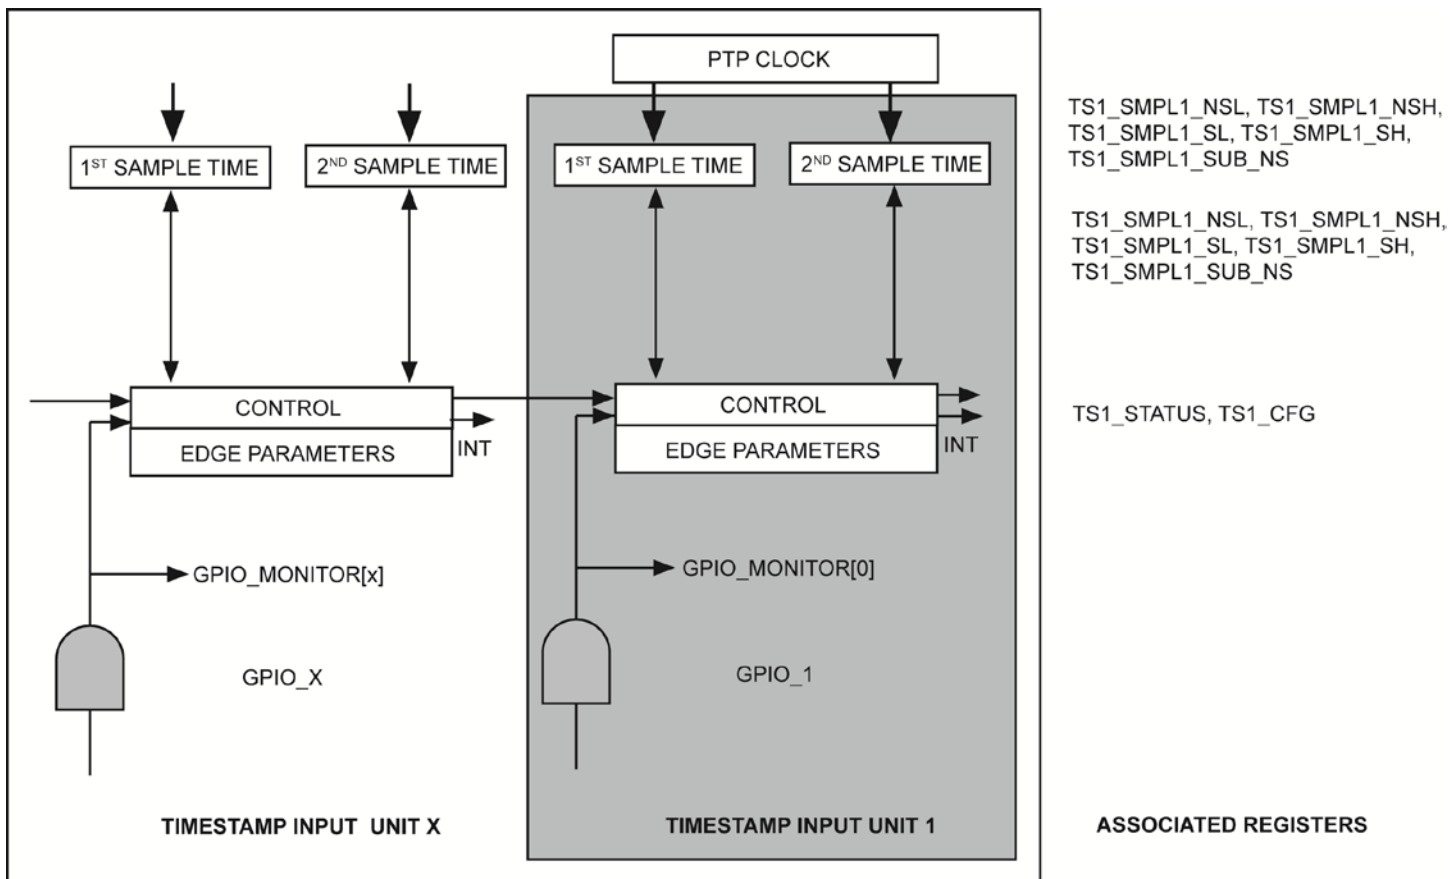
PTP CLOCK

1$^{ST}$ SAMPLE TIME

2$^{ND}$ SAMPLE TIME

1$^{ST}$ SAMPLE TIME

2$^{ND}$ SAMPLE TIME

TS1_SMPL1_NSL, TS1_SMPL1_NSH, TS1_SMPL1_SL, TS1_SMPL1_SH, TS1_SMPL1_SUB_NS

TS1_SMPL1_NSL, TS1_SMPL1_NSH, TS1_SMPL1_SL, TS1_SMPL1_SH, TS1_SMPL1_SUB_NS

CONTROL

EDGE PARAMETERS

INT

CONTROL

EDGE PARAMETERS

INT

TS1_STATUS, TS1_CFG

GPIO_MONITOR[x]

GPIO_MONITOR[0]

GPIO_X

GPIO_1

TIMESTAMP INPUT UNIT X

TIMESTAMP INPUT UNIT 1

ASSOCIATED REGISTERS